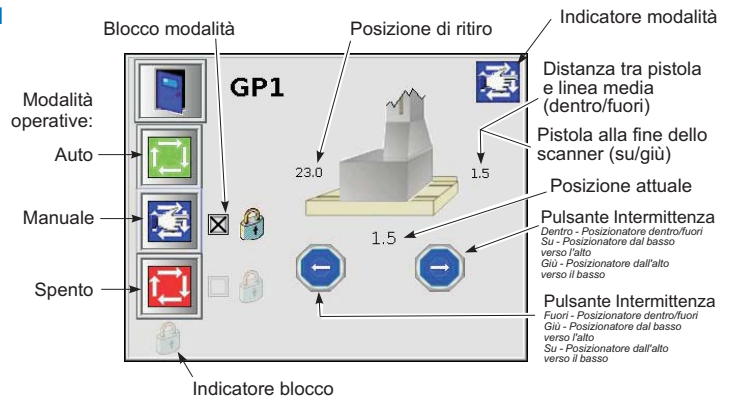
Blocco modalità

Posizione di ritiro

Indicatore modalità

GP1

Distanza tra pistola e linea media (dentro/fuori)

Modalità operative:

Pistola alla fine dello scanner (su/giù)

23.0

1.5

Auto

Posizione attuale

Manuale

1.5

Pulsante Intermittenza
Dentro - Posizionatore dentro/fuori
Su - Posizionatore dal basso verso l'alto
Giù - Posizionatore dall'alto verso il basso

Spento

Pulsante Intermittenza
Fuori - Posizionatore dentro/fuori
Giù - Posizionatore dal basso verso l'alto
Su - Posizionatore dall'alto verso il basso

Indicatore blocco